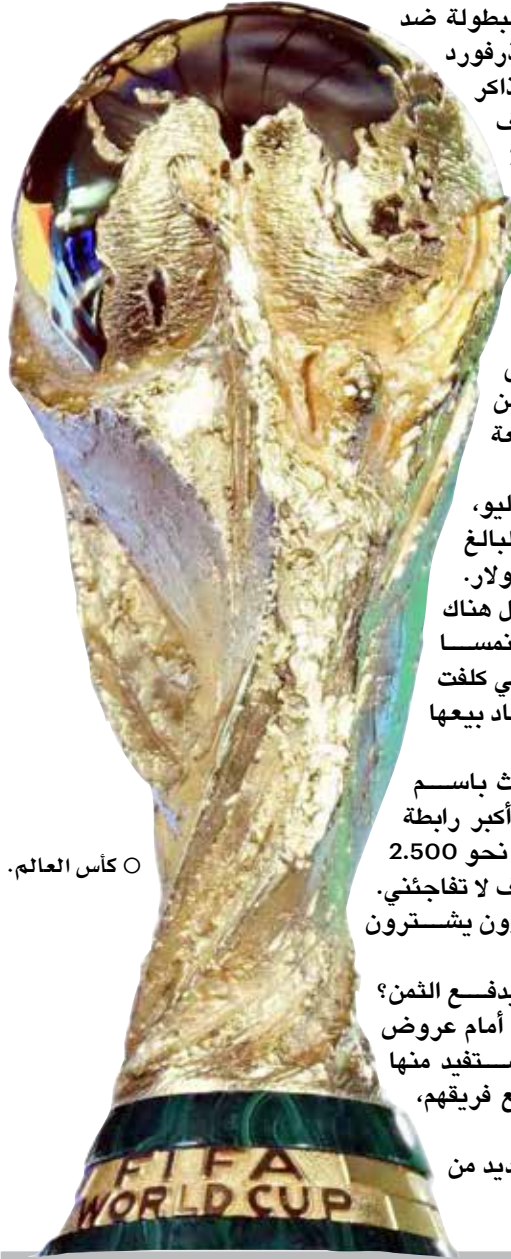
بطولة ضد
رفورد
ذاكر
ت

ن
ن
عة

ليو،
لبالغ
ولار.
ل هناك
نمسا
ي كلفت
اد بيعها

ث باسم
أكبر رابطة
نحو 2.500
ت لا تفاجئني.
رون يشترون

يدفع الثمن؟
أمام عروض
ستفيد منها
ع فريقهم،

ديد من

○ كأس العالم.

FIFA
WORLD CUP